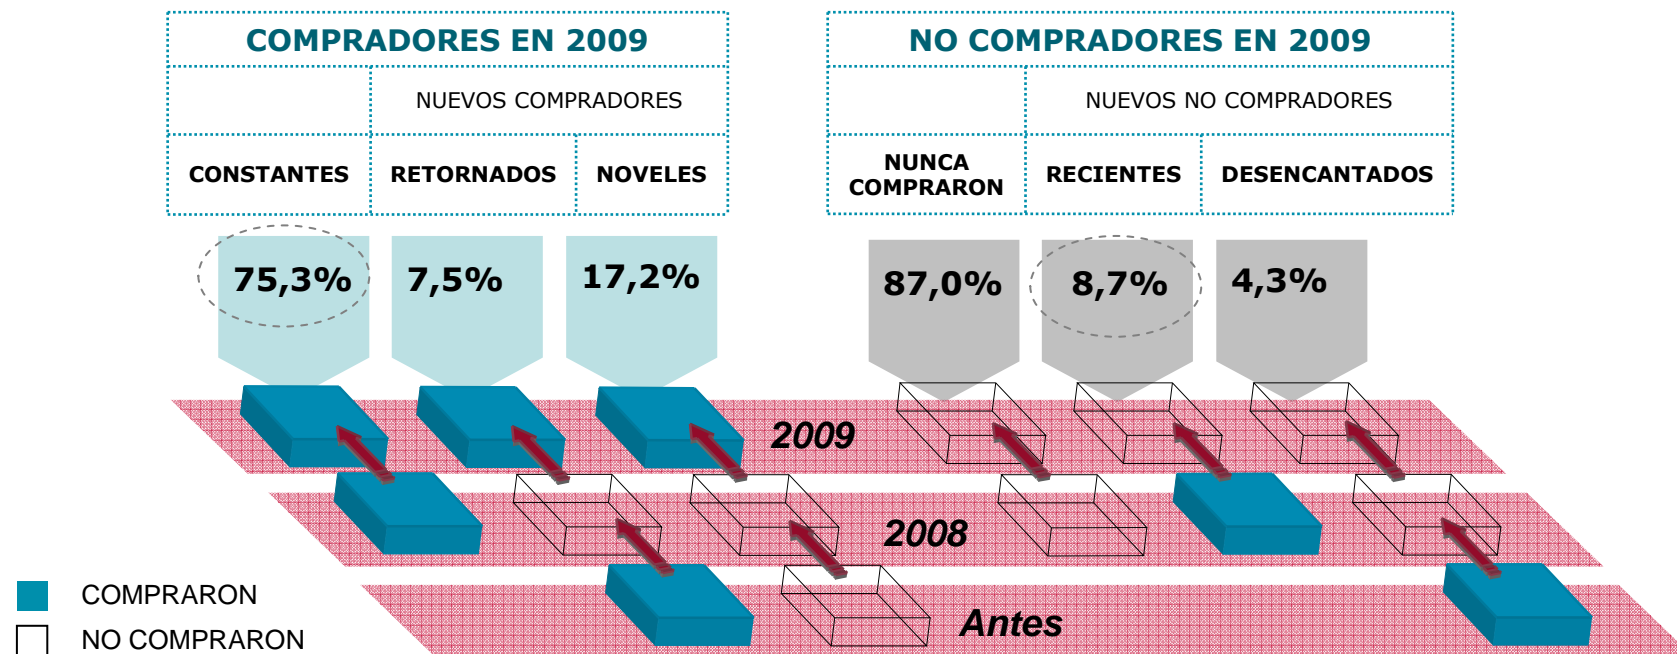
| COMPRADORES EN 2009 | | |
|---|---|---|
| | NUEVOS COMPRADORES | |
| CONSTANTES | RETORNADOS | NOVELES |

| NO COMPRADORES EN 2009 | | |
|---|---|---|
| | NUEVOS NO COMPRADORES | |
| NUNCA COMPRARON | RECIENTES | DESENCANTADOS |

75,3%
7,5%
17,2%
87,0%
8,7%
4,3%

2009
2008
Antes

COMPRARON
NO COMPRARON